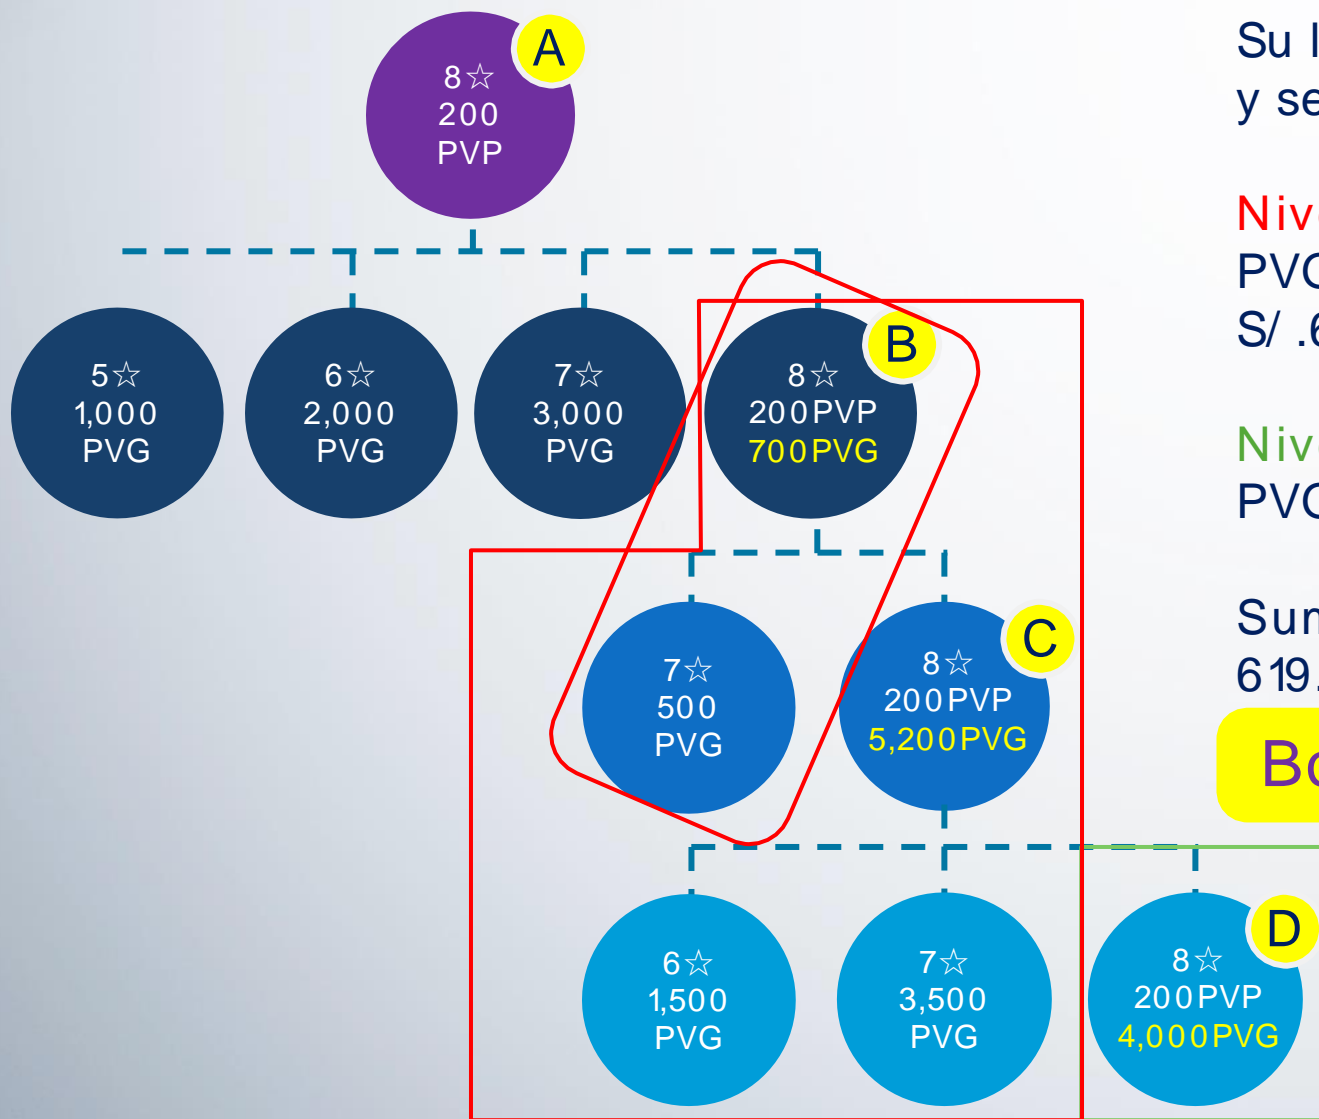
A
8☆
200
PVP

5☆
1,000
PVG

6☆
2,000
PVG

7☆
3,000
PVG

B
8☆
200PVP
700PVG

7☆
500
PVG

C
8☆
200PVP
5,200PVG

6☆
1,500
PVG

7☆
3,500
PVG

D
8☆
200PVP
4,000PVG

Su l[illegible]
y se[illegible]

Niv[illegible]
PV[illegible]
S/ .6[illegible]

Niv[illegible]
PV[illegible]

Sum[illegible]
619.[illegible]

Bo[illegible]